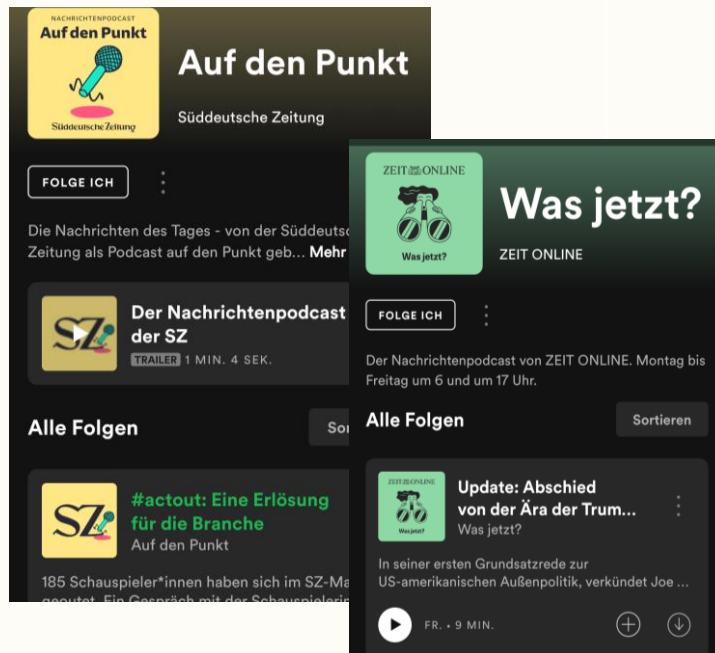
NACHRICHTENPODCAST
Auf den Punkt
Süddeutsche Zeitung

Auf den Punkt

Süddeutsche Zeitung

FOLGE ICH

Die Nachrichten des Tages - von der Süddeuts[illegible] Zeitung als Podcast auf den Punkt geb... Mehr

SZ

Der Nachrichtenpodcast der SZ

TRAILER 1 MIN. 4 SEK.

Alle Folgen

Sor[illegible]

SZ

#actout: Eine Erlösung für die Branche

Auf den Punkt

185 Schauspieler*innen haben sich im SZ-Ma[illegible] geoutet. Ein Gespräch mit der Schauspieleri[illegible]

ZEIT ONLINE
Was jetzt?

Was jetzt?

ZEIT ONLINE

FOLGE ICH

Der Nachrichtenpodcast von ZEIT ONLINE. Montag bis Freitag um 6 und um 17 Uhr.

Alle Folgen

Sortieren

ZEIT ONLINE
Was jetzt?

Update: Abschied von der Ära der Trum...

Was jetzt?

In seiner ersten Grundsatzrede zur US-amerikanischen Außenpolitik, verkündet Joe ...

FR. • 9 MIN.